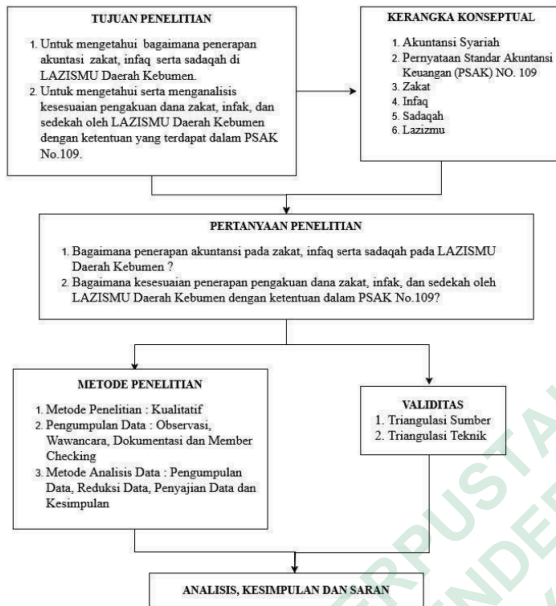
TUJUAN PENELITIAN

1. Untuk mengetahui bagaimana penerapan akuntansi zakat, infaq serta sadaqah di LAZISMU Daerah Kebumen.
2. Untuk mengetahui serta menganalisis kesesuaian pengakuan dana zakat, infak, dan sedekah oleh LAZISMU Daerah Kebumen dengan ketentuan yang terdapat dalam PSAK No.109.

KERANGKA KONSEPTUAL

1. Akuntansi Syariah
2. Pernyataan Standar Akuntansi Keuangan (PSAK) NO. 109
3. Zakat
4. Infaq
5. Sadaqah
6. Lazizmu

PERTANYAAN PENELITIAN

1. Bagaimana penerapan akuntansi pada zakat, infaq serta sadaqah pada LAZISMU Daerah Kebumen ?
2. Bagaimana kesesuaian penerapan pengakuan dana zakat, infak, dan sedekah oleh LAZISMU Daerah Kebumen dengan ketentuan dalam PSAK No.109?

METODE PENELITIAN

1. Metode Penelitian : Kualitatif
2. Pengumpulan Data : Observasi, Wawancara, Dokumentasi dan Member Checking
3. Metode Analisis Data : Pengumpulan Data, Reduksi Data, Penyajian Data dan Kesimpulan

VALIDITAS
1. Triangulasi Sumber
2. Triangulasi Teknik

ANALISIS, KESIMPULAN DAN SARAN